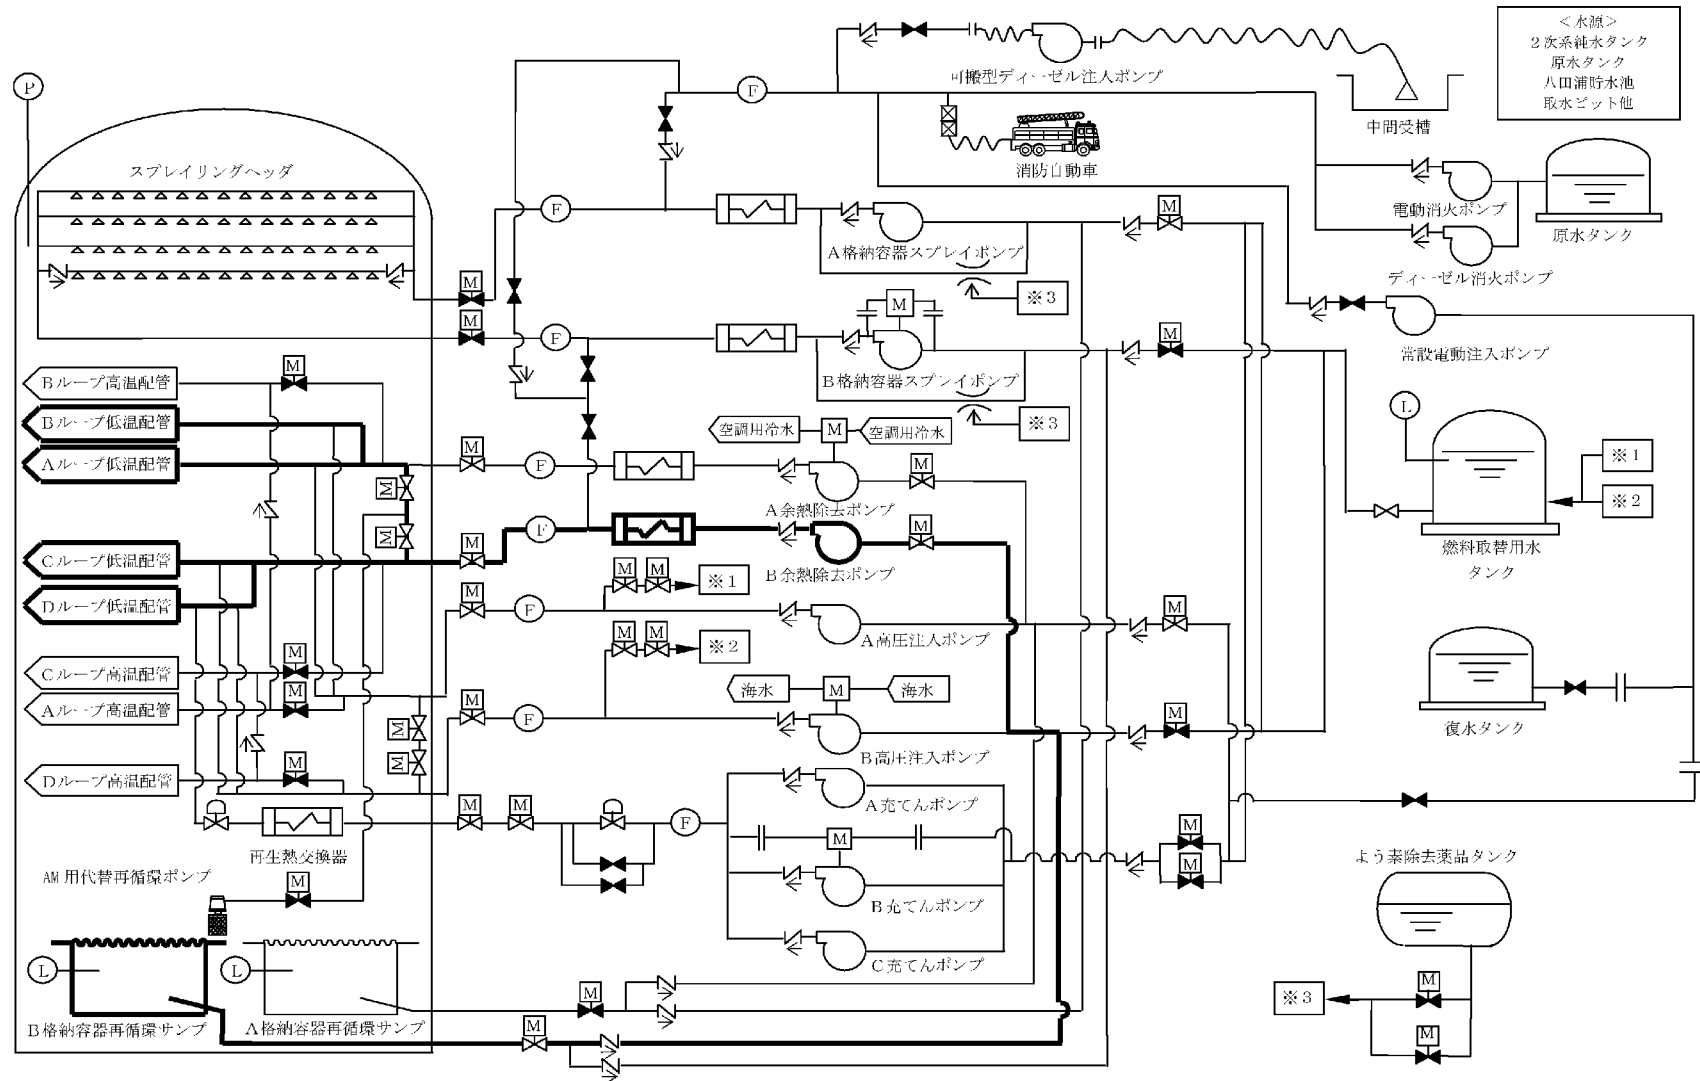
＜水源＞
２次系純水タンク
原水タンク
八田浦貯水池
取水ピット他

P

可搬型ディーゼル注入ポンプ

中間受槽

F

消防自動車

スプレイリングヘッダ

電動消火ポンプ

原水タンク

F

M

A格納容器スプレイポンプ

ディーゼル消火ポンプ

M

※３

M

M

F

常設電動注入ポンプ

M

M

Bループ高温配管

B格納容器スプレイポンプ

Bループ低温配管

空調用冷水

M

空調用冷水

※３

L

Aループ低温配管

M

F

M

※１

M

A余熱除去ポンプ

M

※２

M

F

M

Cループ低温配管

M

B余熱除去ポンプ

燃料取替用水
タンク

M

M

※１

Dループ低温配管

M

F

M

A高圧注入ポンプ

M

M

※２

Cループ高温配管

M

M

海水

M

海水

Aループ高温配管

M

M

F

M

復水タンク

M

B高圧注入ポンプ

Dループ高温配管

M

M

M

F

A充てんポンプ

M

M

再生熱交換器

M

AM用代替再循環ポンプ

M

よう素除去薬品タンク

B充てんポンプ

L

L

C充てんポンプ

M

M

※３

B格納容器再循環サンプ

A格納容器再循環サンプ

M

M